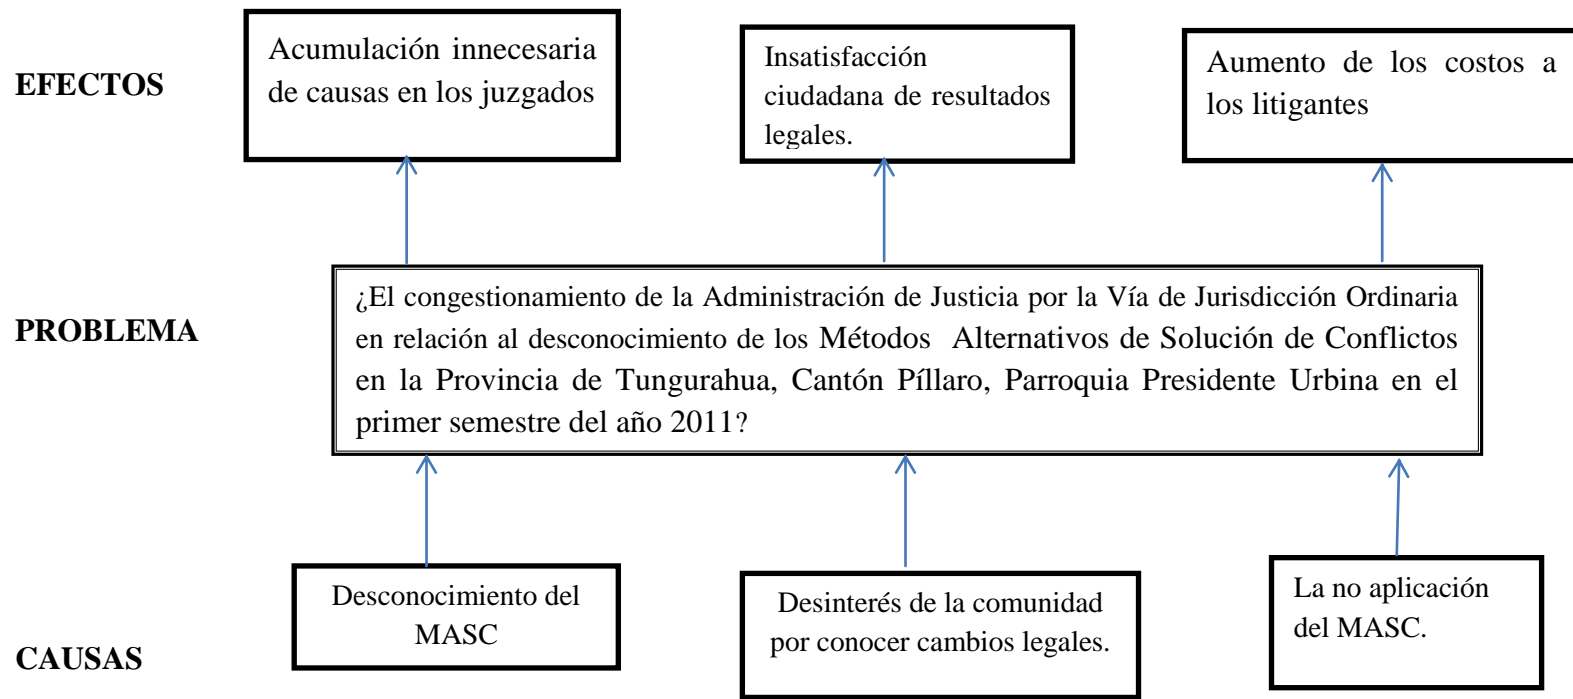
EFECTOS

Acumulación innecesaria de causas en los juzgados

Insatisfacción ciudadana de resultados legales.

Aumento de los costos a los litigantes

PROBLEMA

¿El congestionamiento de la Administración de Justicia por la Vía de Jurisdicción Ordinaria en relación al desconocimiento de los Métodos Alternativos de Solución de Conflictos en la Provincia de Tungurahua, Cantón Píllaro, Parroquia Presidente Urbina en el primer semestre del año 2011?

CAUSAS

Desconocimiento del MASC

Desinterés de la comunidad por conocer cambios legales.

La no aplicación del MASC.